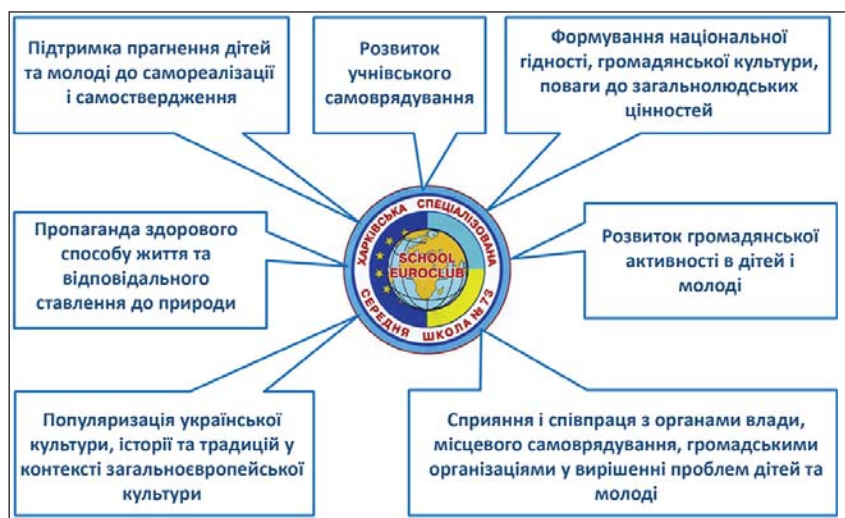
Підтримка прагнення дітей та молоді до самореалізації і самоствердження

Розвиток учнівського самоврядування

Формування національної гідності, громадянської культури, поваги до загальнолюдських цінностей

Пропаганда здорового способу життя та відповідального ставлення до природи

ХАРКІВСЬКА СПЕЦІАЛІЗОВАНА СЕРЕДНЯ ШКОЛА № 73

SCHOOL EUROCLUB

Розвиток громадянської активності в дітей і молоді

Популяризація української культури, історії та традицій у контексті загальноєвропейської культури

Сприяння і співпраця з органами влади, місцевого самоврядування, громадськими організаціями у вирішенні проблем дітей та молоді